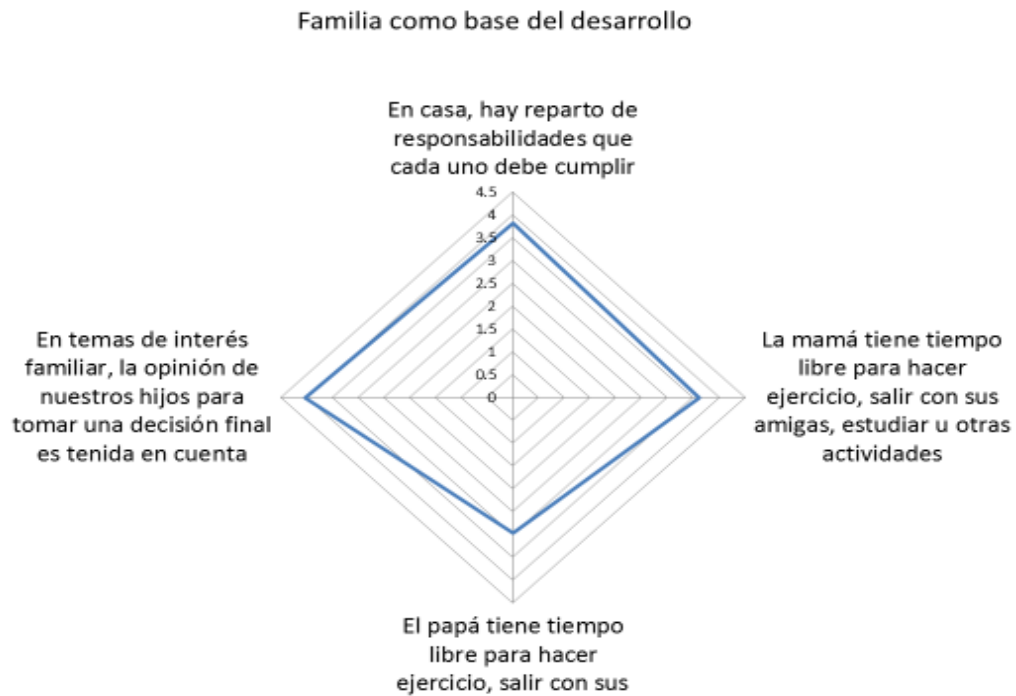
Familia como base del desarrollo

En casa, hay reparto de responsabilidades que cada uno debe cumplir

4.5
4
3.5
3
2.5
2
1.5
1
0.5
0

La mamá tiene tiempo libre para hacer ejercicio, salir con sus amigas, estudiar u otras actividades

El papá tiene tiempo libre para hacer ejercicio, salir con sus

En temas de interés familiar, la opinión de nuestros hijos para tomar una decisión final es tenida en cuenta